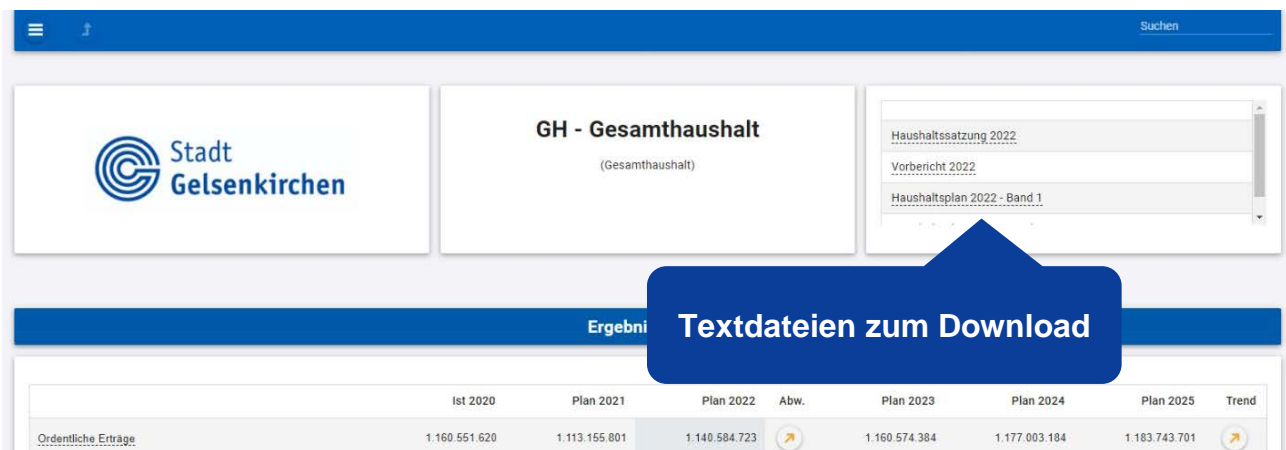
Suchen

Stadt Gelsenkirchen

GH - Gesamthaushalt

(Gesamthaushalt)

Haushaltssatzung 2022

Vorbericht 2022

Haushaltsplan 2022 - Band 1

Ergebni

Textdateien zum Download

| | Ist 2020 | Plan 2021 | Plan 2022 | Abw. | Plan 2023 | Plan 2024 | Plan 2025 | Trend |
|---|---|---|---|---|---|---|---|---|
| Ordentliche Erträge | 1.160.551.620 | 1.113.155.801 | 1.140.584.723 | | 1.160.574.384 | 1.177.003.184 | 1.183.743.701 | |